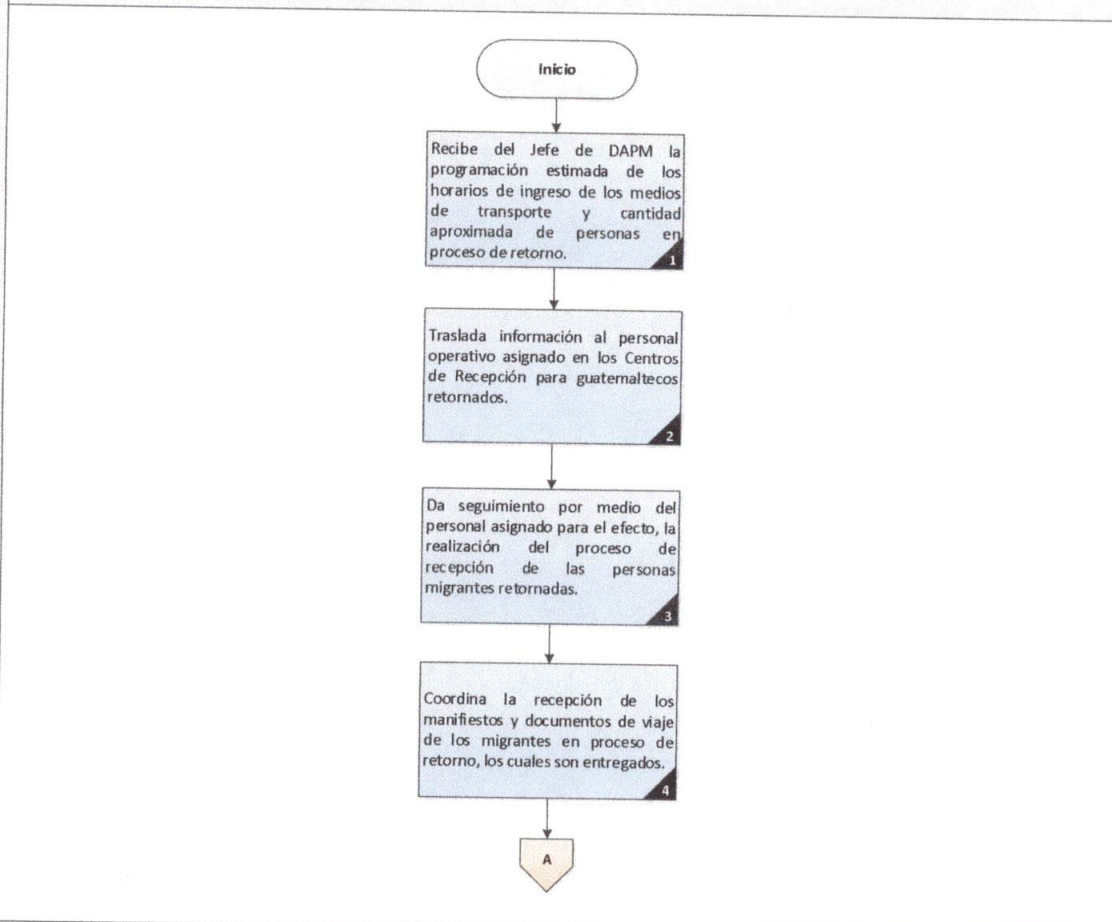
Inicio

Recibe del Jefe de DAPM la programación estimada de los horarios de ingreso de los medios de transporte y cantidad aproximada de personas en proceso de retorno.

1

Traslada información al personal operativo asignado en los Centros de Recepción para guatemaltecos retornados.

2

Da seguimiento por medio del personal asignado para el efecto, la realización del proceso de recepción de las personas migrantes retornadas.

3

Coordina la recepción de los manifiestos y documentos de viaje de los migrantes en proceso de retorno, los cuales son entregados.

4

A